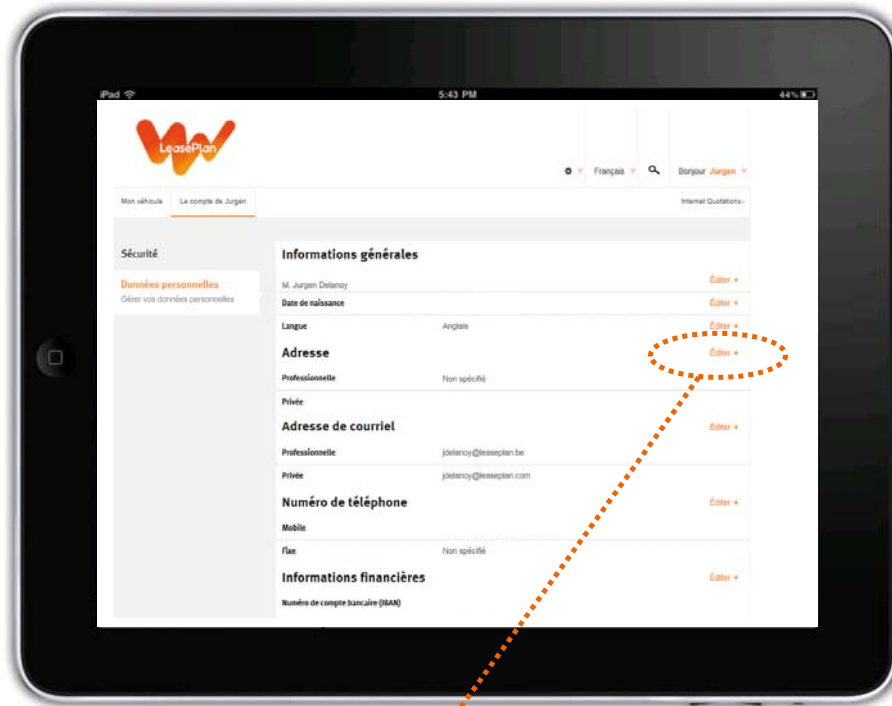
iPad 5:43 PM 44%

LeasePlan

Français Bonjour Jurgen

Mon véhicule Le compte de Jurgen Internet Quotations

Sécurité

Données personnelles
Gérer vos données personnelles

Informations générales

M. Jurgen Delanoy Éditer +

Date de naissance Éditer +

Langue Anglais Éditer +

Adresse Éditer +

Professionnelle Non spécifié

Privée

Adresse de courriel Éditer +

Professionnelle jdelanoy@leaseplan.be

Privée jdelanoy@leaseplan.com

Numéro de téléphone Éditer +

Mobile

Fixe Non spécifié

Informations financières Éditer +

Numéro de compte bancaire (IBAN)